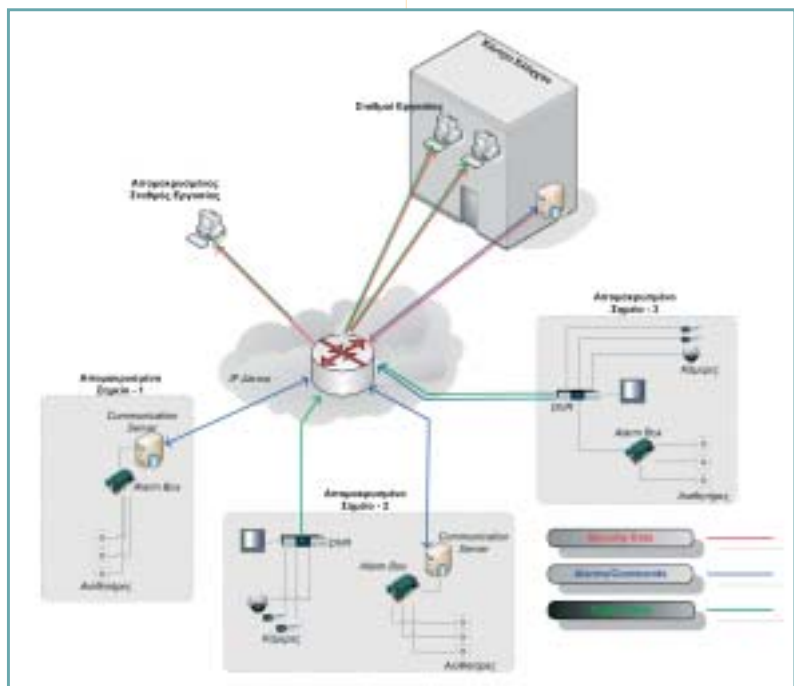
Κέντρο Ελέγχου

Σταθμοί Εργασίας

Απομακρυσμένος Σταθμός Εργασίας

Απομακρυσμένο Σημείο - 3

Κάμερες

DVR

Alarm Box

Αισθητήρες

IP Δίκτυο

Απομακρυσμένο Σημείο - 1

Communication Server

Alarm Box

Αισθητήρες

Απομακρυσμένο Σημείο - 2

DVR

Communication Server

Alarm Box

Κάμερες

Αισθητήρες

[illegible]

Alarms/Commands

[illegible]